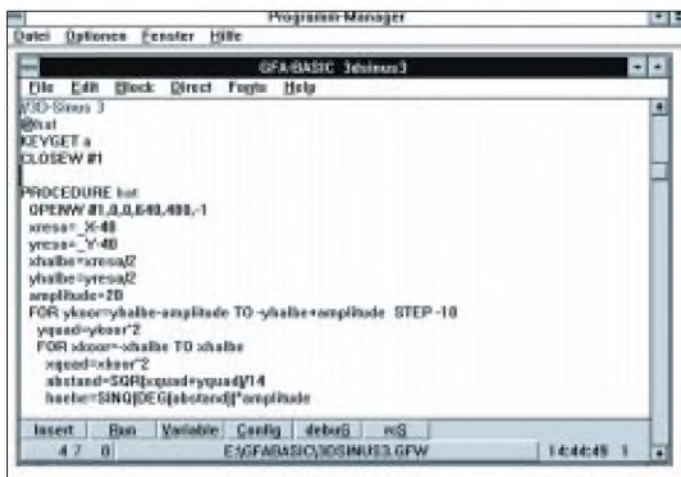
Programm-Manager

Datei Optionen Fenster Hilfe

GFA-BASIC 3dsinus3

File Edit Block Direct Fonts Help

'3D-Sinus 3
@hat
KEYGET a
CLOSEW #1

PROCEDURE hat
OPENW #1,0,0,640,480,-1
xresa=_X-40
yresa=_Y-40
xhalbe=xresa/2
yhalbe=yresa/2
amplitude=20
FOR ykoor=yhalbe-amplitude TO -yhalbe+amplitude STEP -10
yquad=ykoor^2
FOR xkoor=-xhalbe TO xhalbe
xquad=xkoor^2
abstand=SQR(xquad+yquad)/14
hoehe=SIN(DEG(abstand))*amplitude

Insert Run Variable Config debuG reS

4 7 0 E:\GFABASIC\3DSINUS3.GFW 14:44:49 1